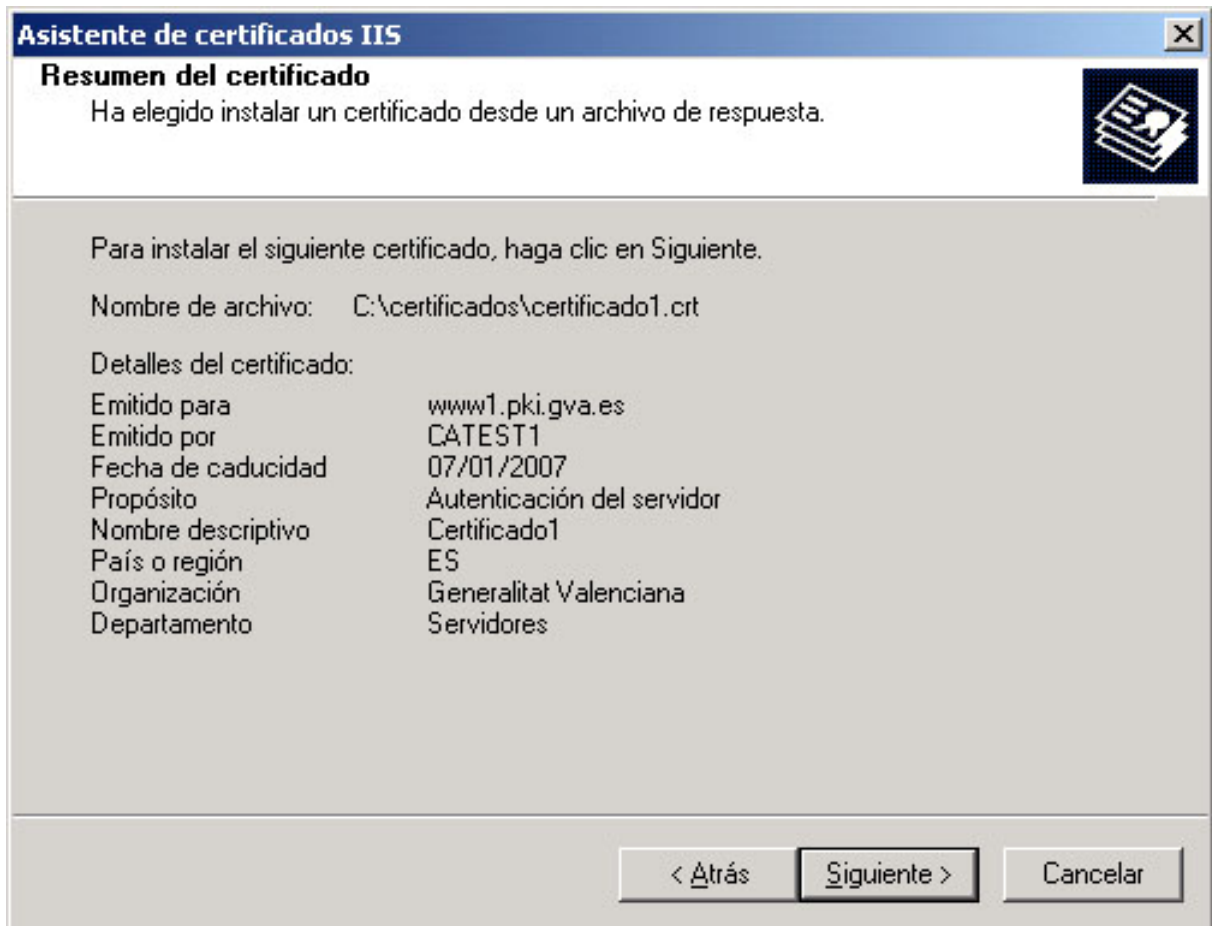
Asistente de certificados IIS

Resumen del certificado
Ha elegido instalar un certificado desde un archivo de respuesta.

Para instalar el siguiente certificado, haga clic en Siguiente.

Nombre de archivo: C:\certificados\certificado1.crt

Detalles del certificado:

| | |
|---|---|
| Emitido para | www1.pki.gva.es |
| Emitido por | CATEST1 |
| Fecha de caducidad | 07/01/2007 |
| Propósito | Autenticación del servidor |
| Nombre descriptivo | Certificado1 |
| País o región | ES |
| Organización | Generalitat Valenciana |
| Departamento | Servidores |

< Atrás | Siguiente > | Cancelar